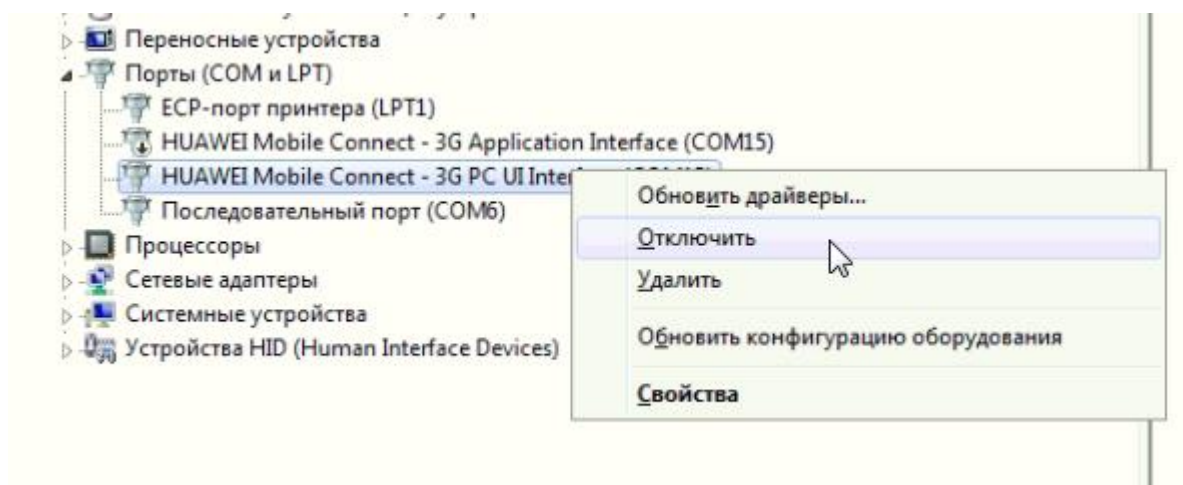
Переносные устройства
Порты (COM и LPT)
ECP-порт принтера (LPT1)
HUAWEI Mobile Connect - 3G Application Interface (COM15)
HUAWEI Mobile Connect - 3G PC UI Inter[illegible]
Последовательный порт (COM6)
Процессоры
Сетевые адаптеры
Системные устройства
Устройства HID (Human Interface Devices)

Обновить драйверы...
Отключить
Удалить
Обновить конфигурацию оборудования
Свойства